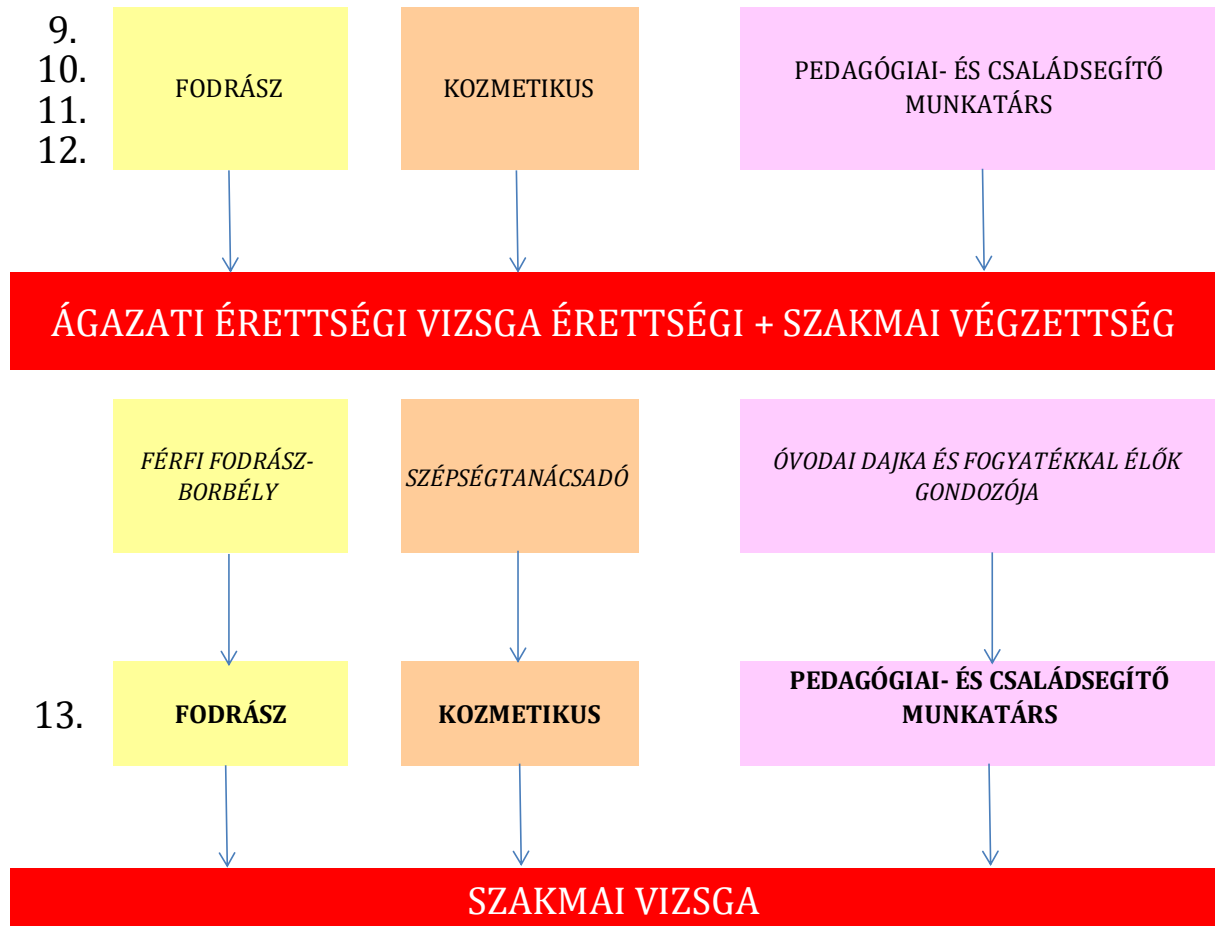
9.
10.
11.
12.

FODRÁSZ

KOZMETIKUS

PEDAGÓGIAI- ÉS CSALÁDSEGÍTŐ MUNKATÁRS

ÁGAZATI ÉRETTSÉGI VIZSGA ÉRETTSÉGI + SZAKMAI VÉGZETTSÉG

*FÉRFI FODRÁSZ-BORBÉLY*

*SZÉPSÉGTANÁCSADÓ*

*ÓVODAI DAJKA ÉS FOGYATÉKKAL ÉLŐK GONDOZÓJA*

13.

**FODRÁSZ**

**KOZMETIKUS**

**PEDAGÓGIAI- ÉS CSALÁDSEGÍTŐ MUNKATÁRS**

SZAKMAI VIZSGA